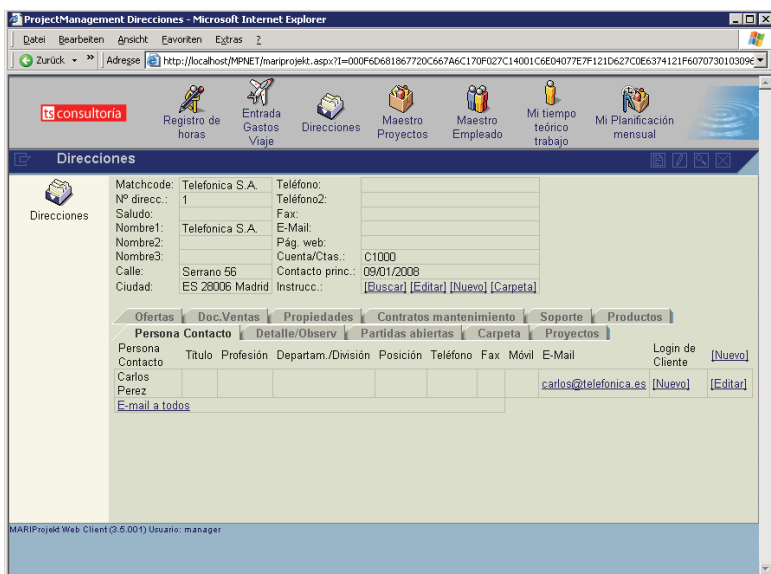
ProjectManagement Direcciones - Microsoft Internet Explorer

Datei Bearbeiten Ansicht Favoriten Extras ?

Zurück » Adresse http://localhost/MPNET/mariprojekt.aspx?I=000F6D681867720C667A6C170F027C14001C6E04077E7F121D627C0E6374121F607073010309€

ts consultoría

Registro de horas
Entrada Gastos Viaje
Direcciones
Maestro Proyectos
Maestro Empleado
Mi tiempo teórico trabajo
Mi Planificación mensual

Direcciones

Direcciones

| Matchcode: | Telefonica S.A. | Teléfono: | |
|---|---|---|---|
| Nº direcc.: | 1 | Teléfono2: | |
| Saludo: | | Fax: | |
| Nombre1: | Telefonica S.A. | E-Mail: | |
| Nombre2: | | Pág. web: | |
| Nombre3: | | Cuenta/Ctas.: | C1000 |
| Calle: | Serrano 56 | Contacto princ.: | 09/01/2008 |
| Ciudad: | ES 28006 Madrid | Instrucc.: | [Buscar] [Editar] [Nuevo] [Carpeta] |

Ofertas | Doc.Ventas | Propiedades | Contratos mantenimiento | Soporte | Productos
Persona Contacto | Detalle/Observ | Partidas abiertas | Carpeta | Proyectos

| Persona Contacto | Título | Profesión | Departam./División | Posición | Teléfono | Fax | Móvil | E-Mail | Login de Cliente | [Nuevo] |
|---|---|---|---|---|---|---|---|---|---|---|
| Carlos Perez | | | | | | | | carlos@telefonica.es | [Nuevo] | [Editar] |

E-mail a todos

MARIProjekt Web Client (3.5.001) Usuario: manager